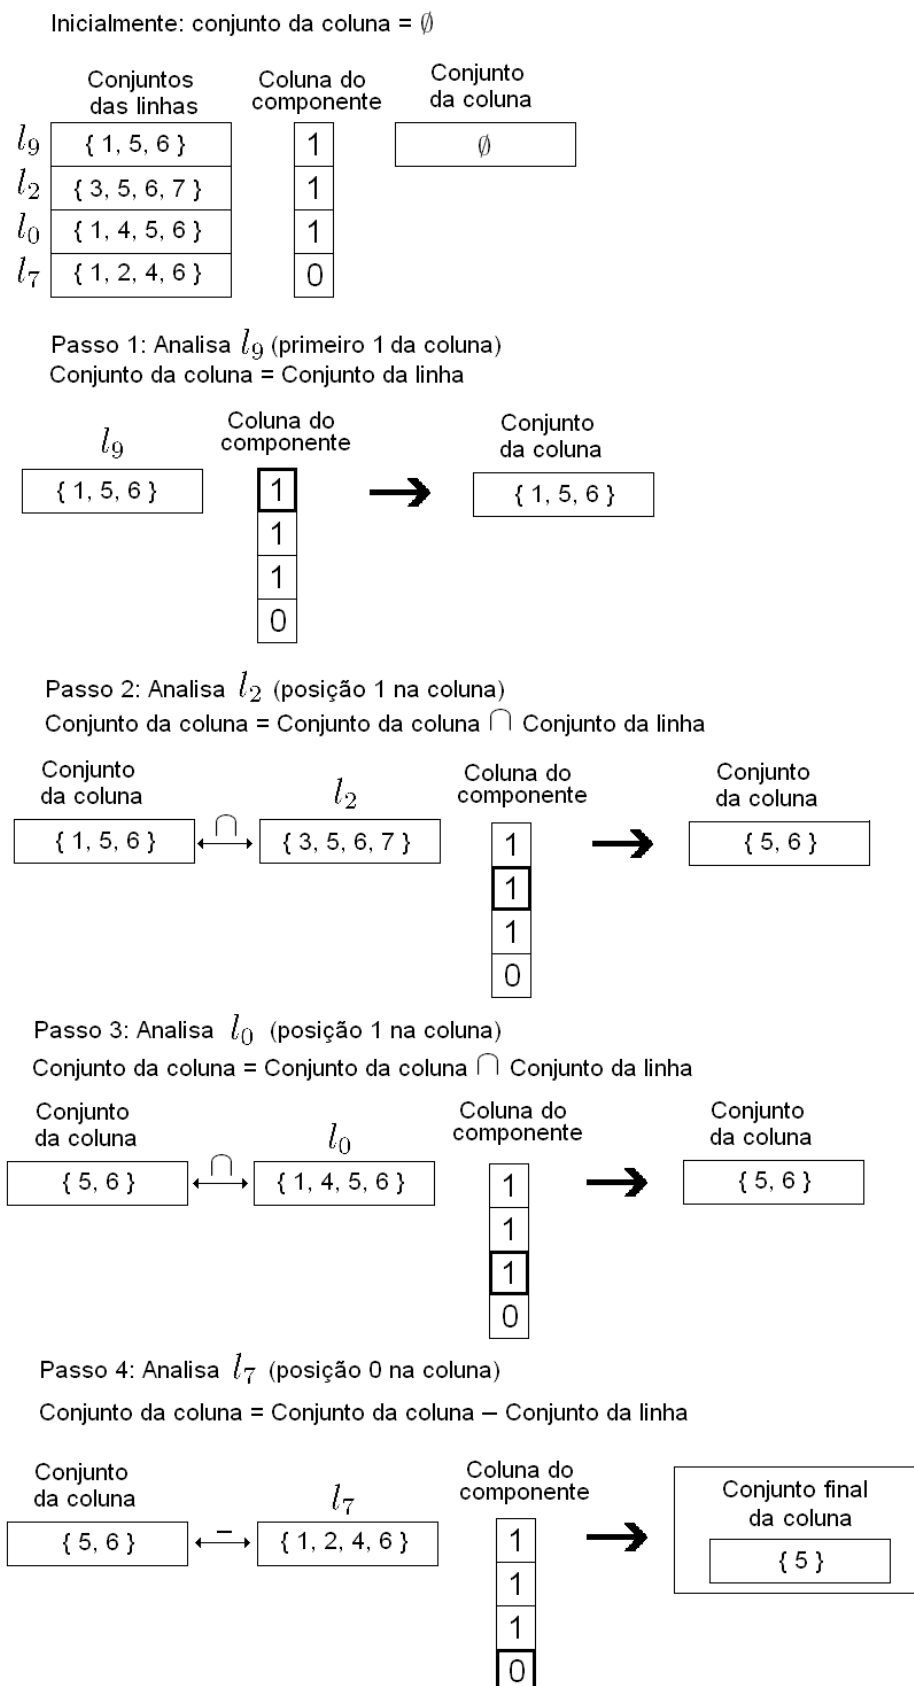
Inicialmente: conjunto da coluna = $\emptyset$

| | Conjuntos das linhas | Coluna do componente |
|---|---|---|
| $l_9$ | { 1, 5, 6 } | 1 |
| $l_2$ | { 3, 5, 6, 7 } | 1 |
| $l_0$ | { 1, 4, 5, 6 } | 1 |
| $l_7$ | { 1, 2, 4, 6 } | 0 |

Conjunto da coluna
$\emptyset$

Passo 1: Analisa $l_9$ (primeiro 1 da coluna)
Conjunto da coluna = Conjunto da linha

$l_9$
{ 1, 5, 6 }

Coluna do componente
1
1
1
0

Conjunto da coluna
{ 1, 5, 6 }

Passo 2: Analisa $l_2$ (posição 1 na coluna)
Conjunto da coluna = Conjunto da coluna $\cap$ Conjunto da linha

Conjunto da coluna
{ 1, 5, 6 }
$\cap$
$l_2$
{ 3, 5, 6, 7 }

Coluna do componente
1
1
1
0

Conjunto da coluna
{ 5, 6 }

Passo 3: Analisa $l_0$ (posição 1 na coluna)
Conjunto da coluna = Conjunto da coluna $\cap$ Conjunto da linha

Conjunto da coluna
{ 5, 6 }
$\cap$
$l_0$
{ 1, 4, 5, 6 }

Coluna do componente
1
1
1
0

Conjunto da coluna
{ 5, 6 }

Passo 4: Analisa $l_7$ (posição 0 na coluna)
Conjunto da coluna = Conjunto da coluna – Conjunto da linha

Conjunto da coluna
{ 5, 6 }
–
$l_7$
{ 1, 2, 4, 6 }

Coluna do componente
1
1
1
0

Conjunto final da coluna
{ 5 }